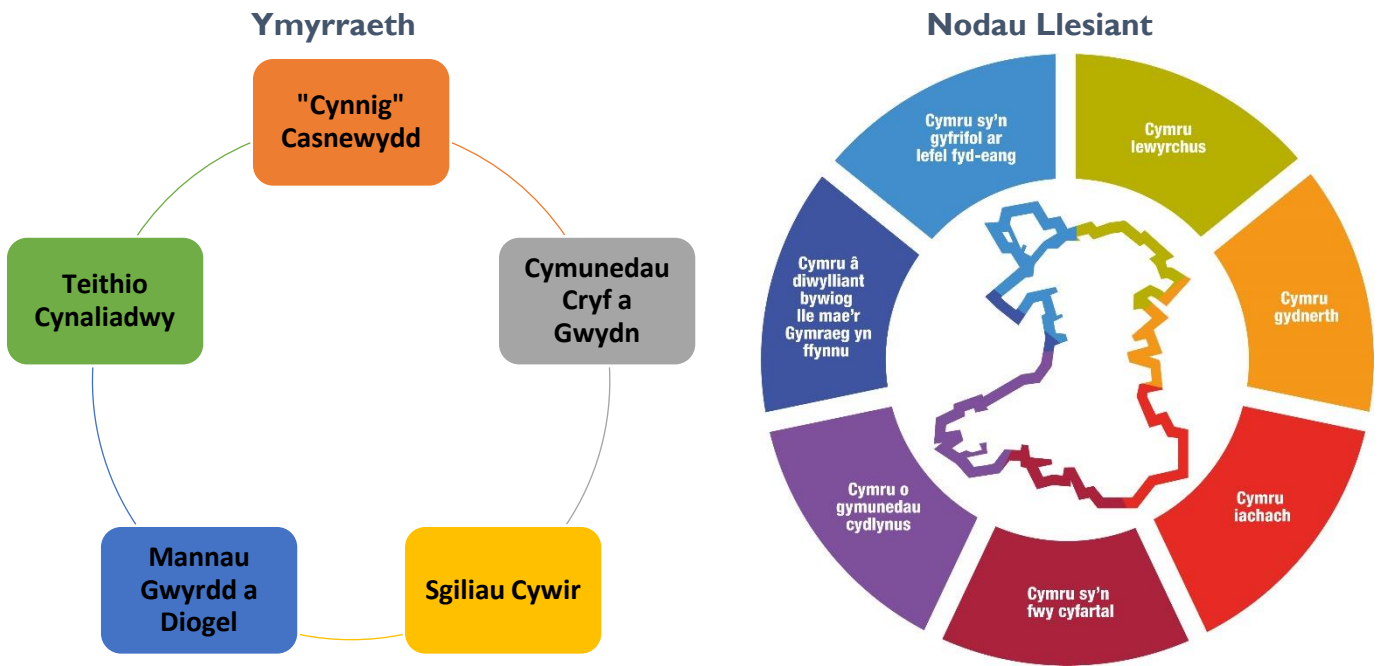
Ymyrraeth

"Cynnig" Casnewydd

Cymunedau Cryf a Gwydn

Sgiliau Cywir

Mannau Gwyrdd a Diogel

Teithio Cynaliadwy

Nodau Llesiant

Cymru sy'n gyfrifol ar lefel fyd-eang

Cymru lewyrchus

Cymru gydnerth

Cymru iachach

Cymru sy'n fwy cyfartal

Cymru o gymunedau cydlynus

Cymru â diwylliant bywiog lle mae'r Gymraeg yn ffynnu